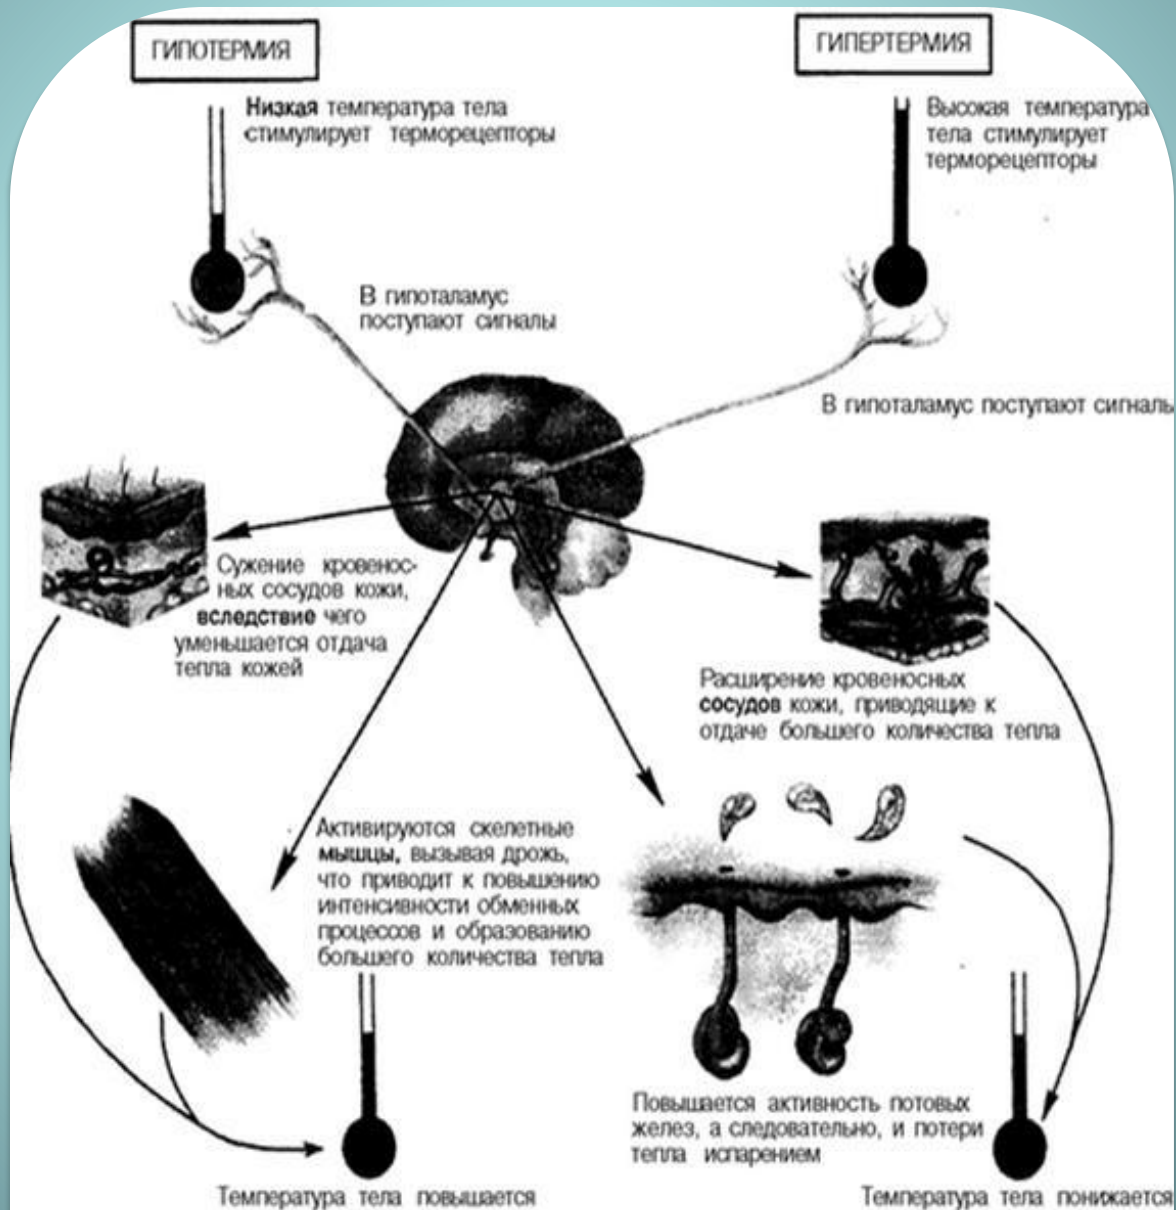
ГИПОТЕРМИЯ

ГИПЕРТЕРМИЯ

Низкая температура тела стимулирует терморецепторы

Высокая температура тела стимулирует терморецепторы

В гипоталамус поступают сигналы

В гипоталамус поступают сигналы

Сужение кровеносных сосудов кожи, вследствие чего уменьшается отдача тепла кожей

Расширение кровеносных сосудов кожи, приводящие к отдаче большего количества тепла

Активируются скелетные мышцы, вызывая дрожь, что приводит к повышению интенсивности обменных процессов и образованию большего количества тепла

Повышается активность потовых желез, а следовательно, и потери тепла испарением

Температура тела повышается

Температура тела понижается